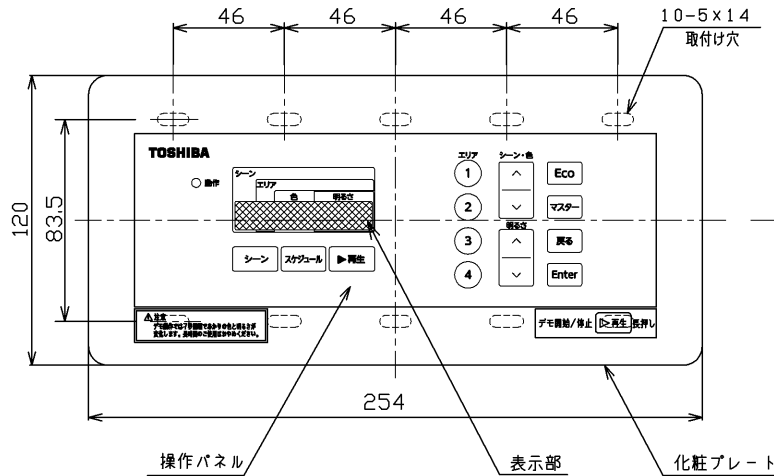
46
46
46
46
10-5x14
取付け穴
120
83.5
TOSHIBA
動作
シーン
エリア
色
明るさ
シーン
スケジュール
▶再生
エリア
シーン・色
1
2
3
4
明るさ
Eco
マスター
戻る
Enter
⚠注意
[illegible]
デモ開始/停止 ▷再生 長押し
254
操作パネル
表示部
化粧プレート